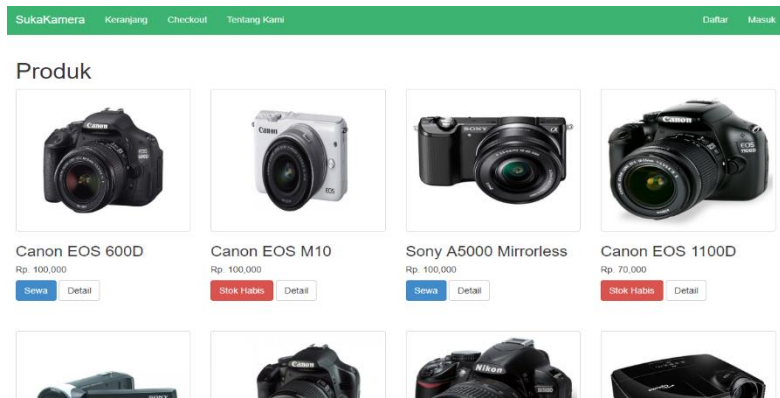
SukaKamera Keranjang Checkout Tentang Kami Daftar Masuk

Produk

Canon EOS 600D
Rp. 100,000
Sewa Detail

Canon EOS M10
Rp. 100,000
Stok Habis Detail

Sony A5000 Mirrorless
Rp. 100,000
Sewa Detail

Canon EOS 1100D
Rp. 70,000
Stok Habis Detail